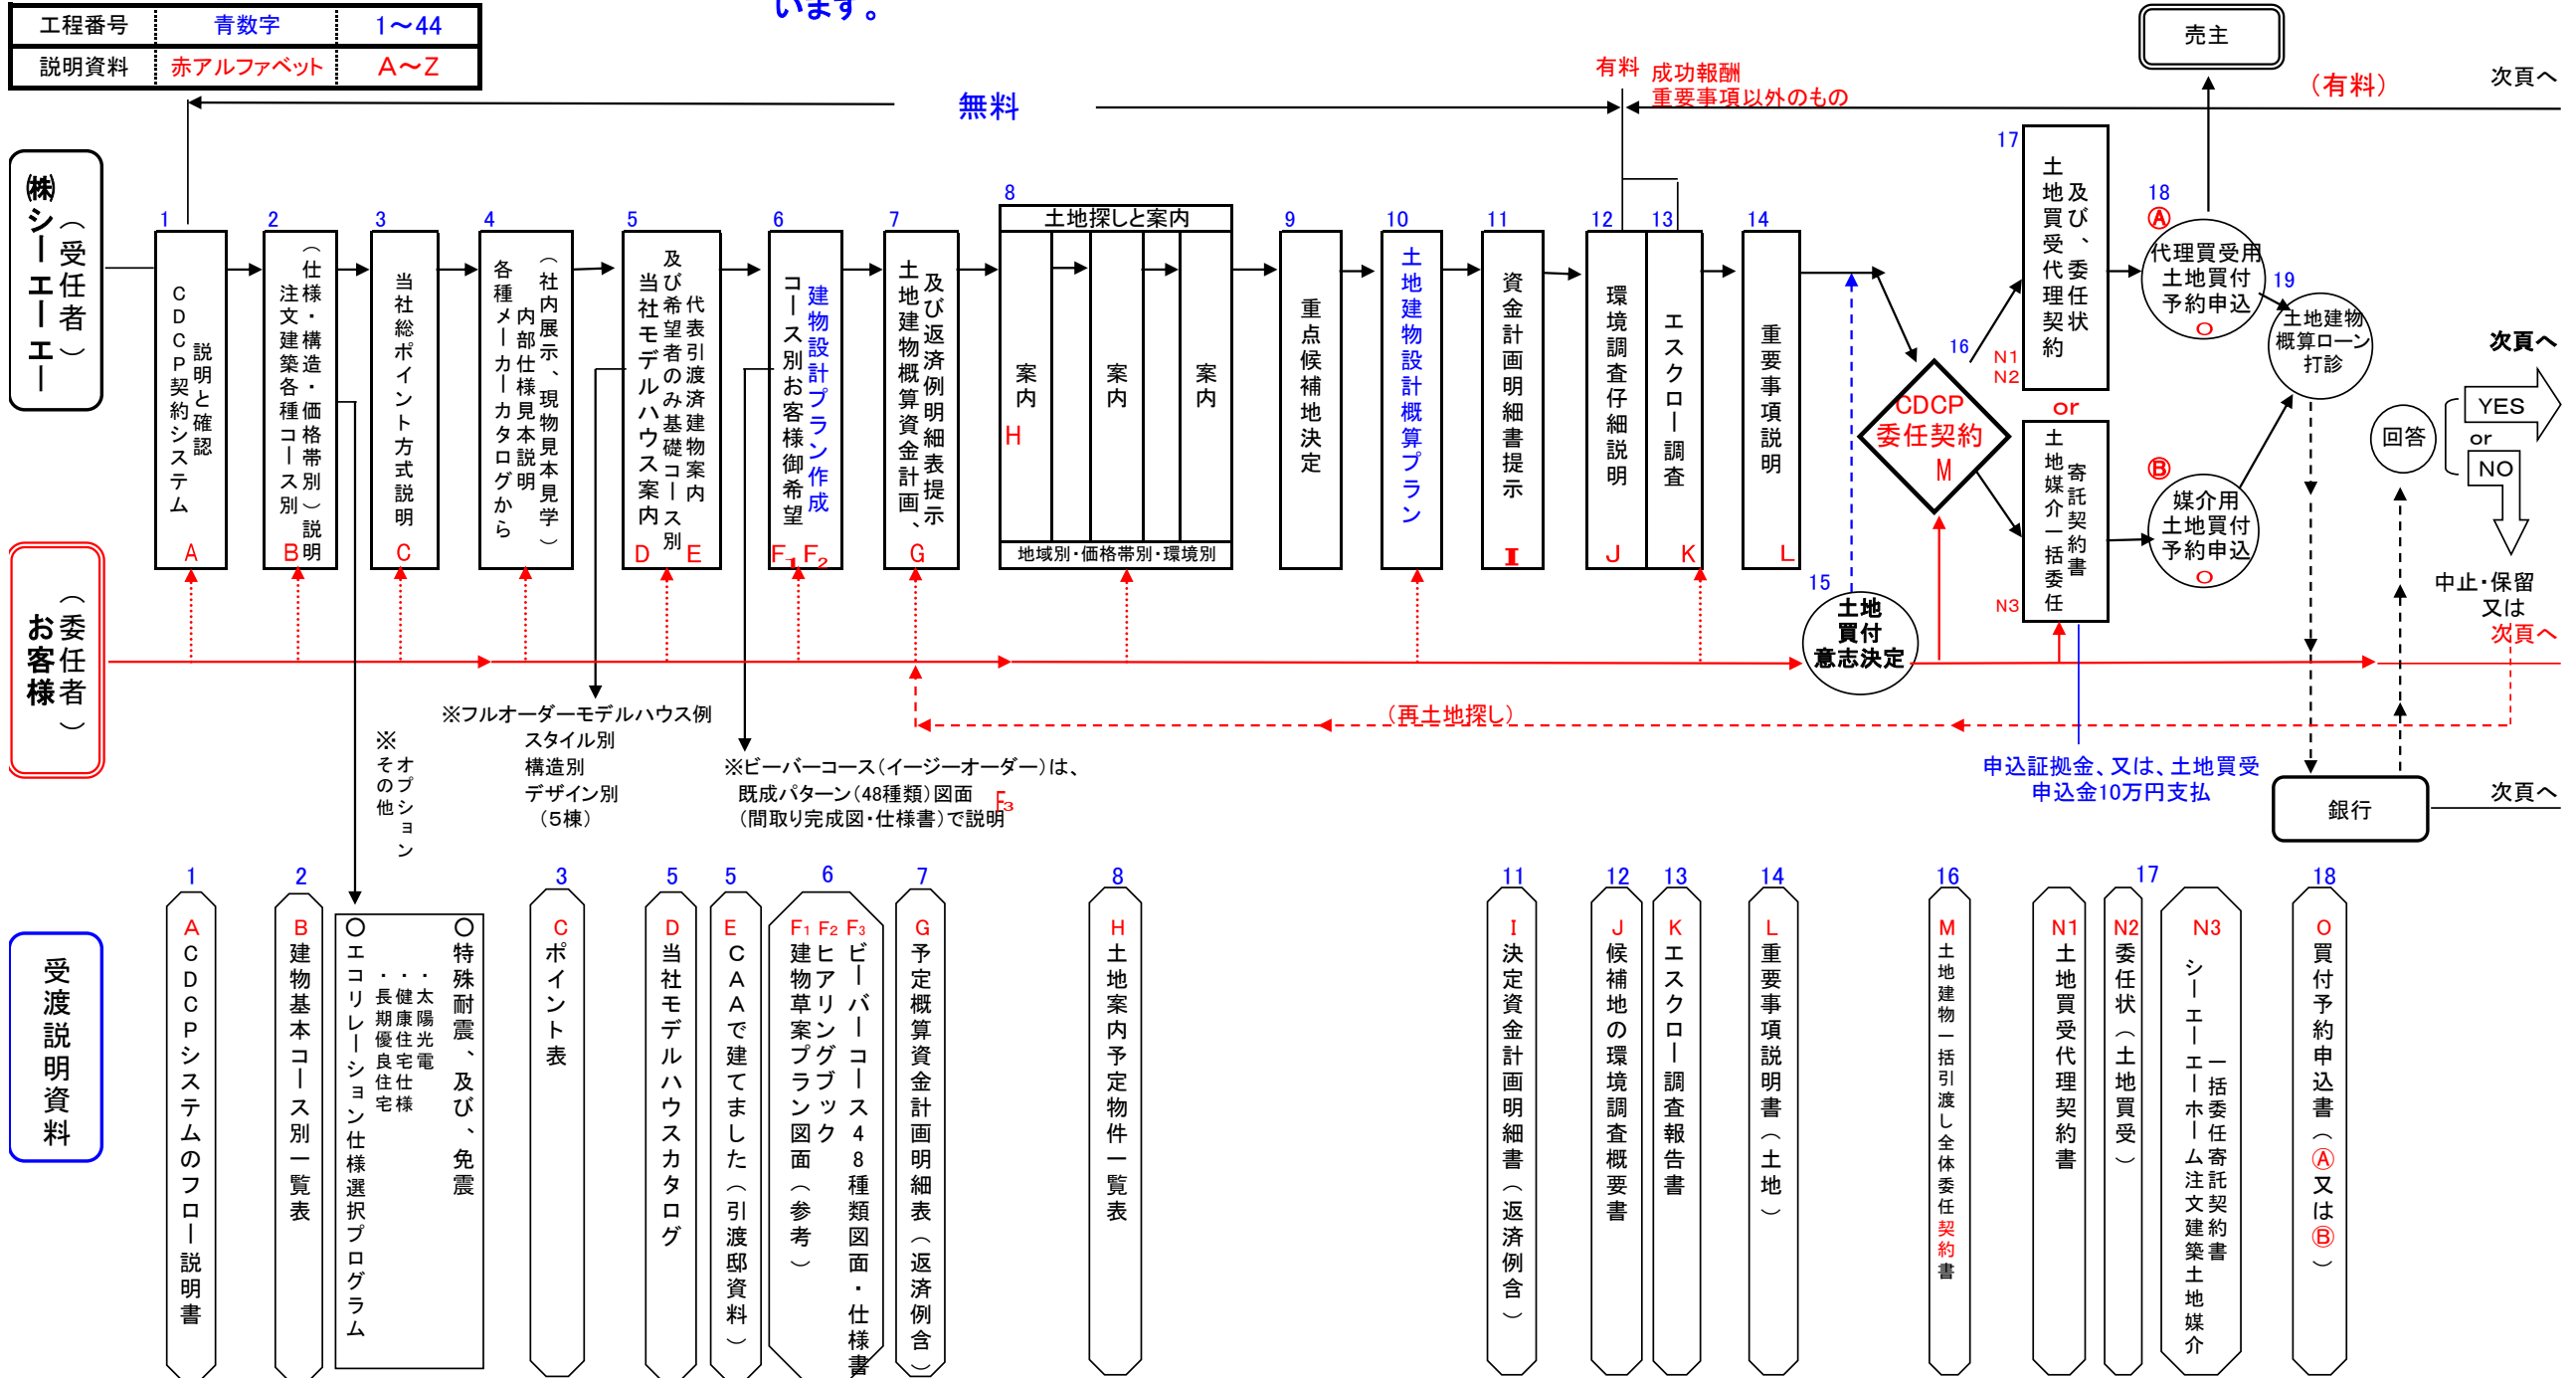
います。

| 工程番号 | 青数字 | 1～44 |
|---|---|---|
| 説明資料 | 赤アルファベット | A～Z |

無料

有料　成功報酬
重要事項以外のもの

売主

（有料）

次頁へ

㈱シーエーエー（受任者）

1 CDCP契約システム説明と確認 A
2 （仕様・構造・価格帯別）注文建築各種コース別説明 B
3 当社総ポイント方式説明 C
4 （社内展示、現物見本見学）内部仕様見本説明 各種メーカーカタログから
5 代表引渡済建物案内及び希望者のみ基礎コース別当社モデルハウス案内 D E
6 建物設計プラン作成 コース別お客様御希望 F1 F2
7 及び返済例明細表提示 土地建物概算資金計画、G
8 土地探しと案内
案内 H
案内
案内
地域別・価格帯別・環境別
9 重点候補地決定
10 土地建物設計概算プラン
11 資金計画明細書提示 I
12 環境調査仔細説明 J
13 エスクロー調査 K
14 重要事項説明 L
15 土地買付意志決定
16 CDCP委任契約 M
17 土地買受代理契約及び、委任状 N1 N2
or
土地媒介一括委任寄託契約書 N3
18 Ⓐ 代理買受用土地買付予約申込 O
Ⓑ 媒介用土地買付予約申込 O
19 土地建物概算ローン打診

次頁へ
YES
or
NO
回答
中止・保留又は
次頁へ

お客様（委任者）

※フルオーダーモデルハウス例
スタイル別
構造別
デザイン別
（5棟）

※オプションその他

※ビーバーコース（イージーオーダー）は、既成パターン（48種類）図面（間取り完成図・仕様書）で説明 F3

（再土地探し）

申込証拠金、又は、土地買受申込金10万円支払

銀行

次頁へ

受渡説明資料

1 A CDCPシステムのフロー説明書
2 B 建物基本コース別一覧表
○エコリレーション仕様選択プログラム
○特殊耐震、及び、免震
・太陽光電
・健康住宅仕様
・長期優良住宅
3 C ポイント表
5 D 当社モデルハウスカタログ
5 E CAAで建てました（引渡邸資料）
6 F1 F2 建物草案プラン図面（参考） ヒアリングブック F3 ビーバーコース48種類図面・仕様書
7 G 予定概算資金計画明細表（返済例含）
8 H 土地案内予定物件一覧表
11 I 決定資金計画明細書（返済例含）
12 J 候補地の環境調査概要書
13 K エスクロー調査報告書
14 L 重要事項説明書（土地）
16 M 土地建物一括引渡し全体委任契約書
17 N1 土地買受代理契約書
N2 委任状（土地買受）
N3 シーエーエーホーム注文建築土地媒介一括委任寄託契約書
18 O 買付予約申込書（Ⓐ又はⒷ）